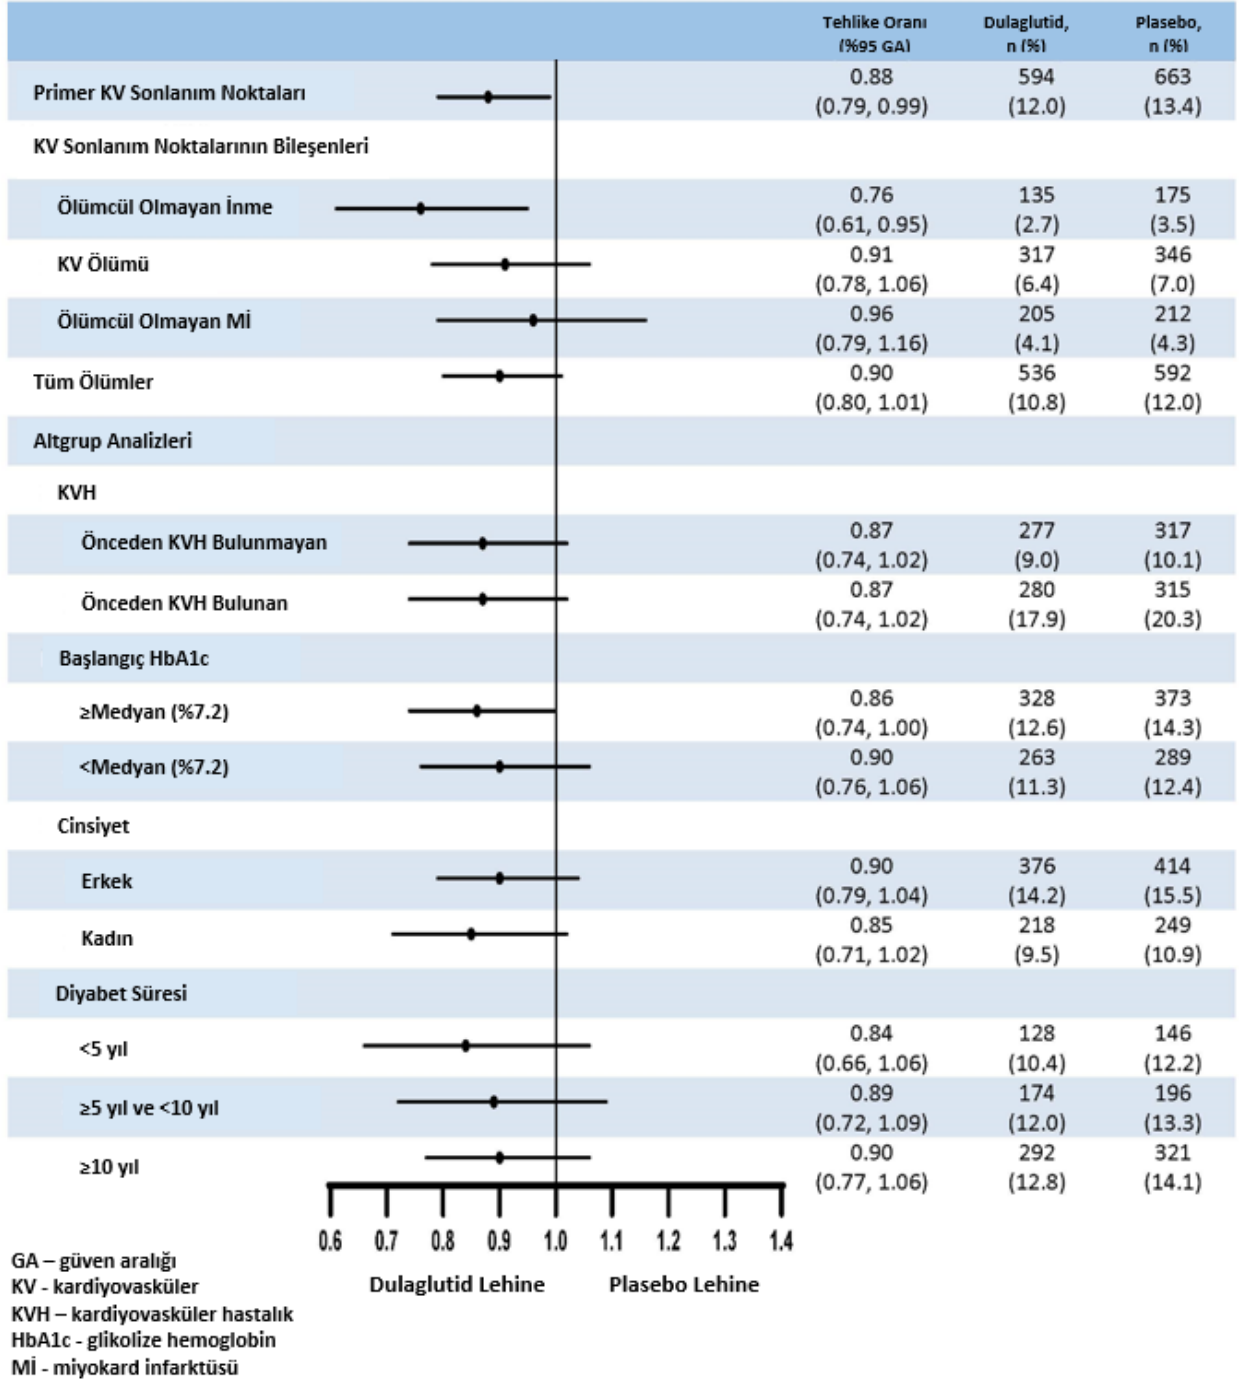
| | Tehlike Oranı (%95 GA) | Dulaglutid, n (%) | Plasebo, n (%) |
|---|---|---|---|
| Primer KV Sonlanım Noktaları | 0.88 (0.79, 0.99) | 594 (12.0) | 663 (13.4) |
| KV Sonlanım Noktalarının Bileşenleri | | | |
| Ölümcül Olmayan İnme | 0.76 (0.61, 0.95) | 135 (2.7) | 175 (3.5) |
| KV Ölümü | 0.91 (0.78, 1.06) | 317 (6.4) | 346 (7.0) |
| Ölümcül Olmayan Mİ | 0.96 (0.79, 1.16) | 205 (4.1) | 212 (4.3) |
| Tüm Ölümler | 0.90 (0.80, 1.01) | 536 (10.8) | 592 (12.0) |
| Altgrup Analizleri | | | |
| KVH | | | |
| Önceden KVH Bulunmayan | 0.87 (0.74, 1.02) | 277 (9.0) | 317 (10.1) |
| Önceden KVH Bulunan | 0.87 (0.74, 1.02) | 280 (17.9) | 315 (20.3) |
| Başlangıç HbA1c | | | |
| ≥Medyan (%7.2) | 0.86 (0.74, 1.00) | 328 (12.6) | 373 (14.3) |
| <Medyan (%7.2) | 0.90 (0.76, 1.06) | 263 (11.3) | 289 (12.4) |
| Cinsiyet | | | |
| Erkek | 0.90 (0.79, 1.04) | 376 (14.2) | 414 (15.5) |
| Kadın | 0.85 (0.71, 1.02) | 218 (9.5) | 249 (10.9) |
| Diyabet Süresi | | | |
| <5 yıl | 0.84 (0.66, 1.06) | 128 (10.4) | 146 (12.2) |
| ≥5 yıl ve <10 yıl | 0.89 (0.72, 1.09) | 174 (12.0) | 196 (13.3) |
| ≥10 yıl | 0.90 (0.77, 1.06) | 292 (12.8) | 321 (14.1) |

0.6 0.7 0.8 0.9 1.0 1.1 1.2 1.3 1.4

Dulaglutid Lehine Plasebo Lehine

GA – güven aralığı
KV - kardiyovasküler
KVH – kardiyovasküler hastalık
HbA1c - glikolize hemoglobin
Mİ - miyokard infarktüsü